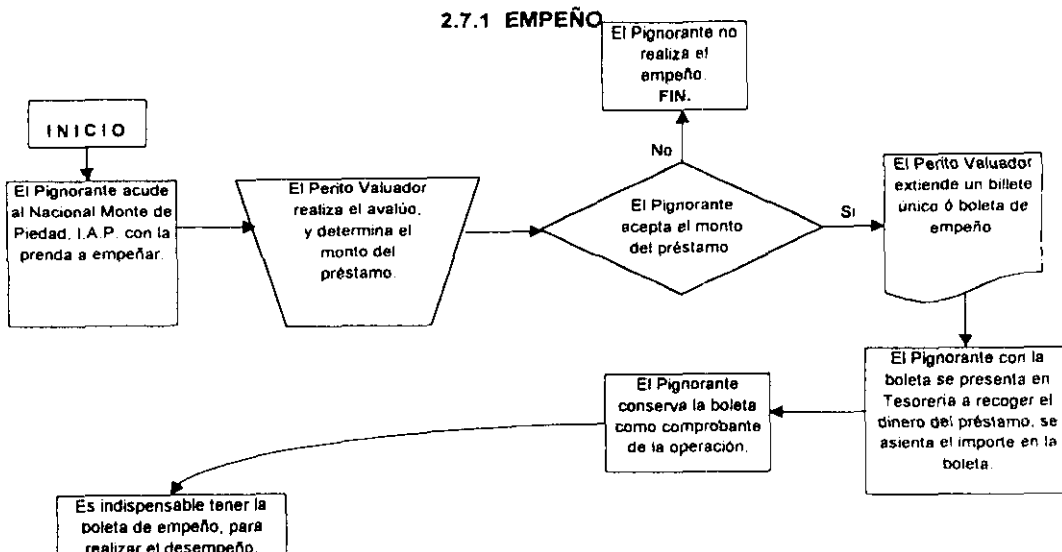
2.7.1 EMPEÑO

INICIO

El Pignorante acude al Nacional Monte de Piedad, I.A.P. con la prenda a empeñar.

El Perito Valuador realiza el avalúo, y determina el monto del préstamo.

El Pignorante acepta el monto del préstamo

No

El Pignorante no realiza el empeño. FIN.

Si

El Perito Valuador extiende un billete único ó boleta de empeño

El Pignorante con la boleta se presenta en Tesorería a recoger el dinero del préstamo, se asienta el importe en la boleta.

El Pignorante conserva la boleta como comprobante de la operación.

Es indispensable tener la boleta de empeño, para realizar el desempeño.